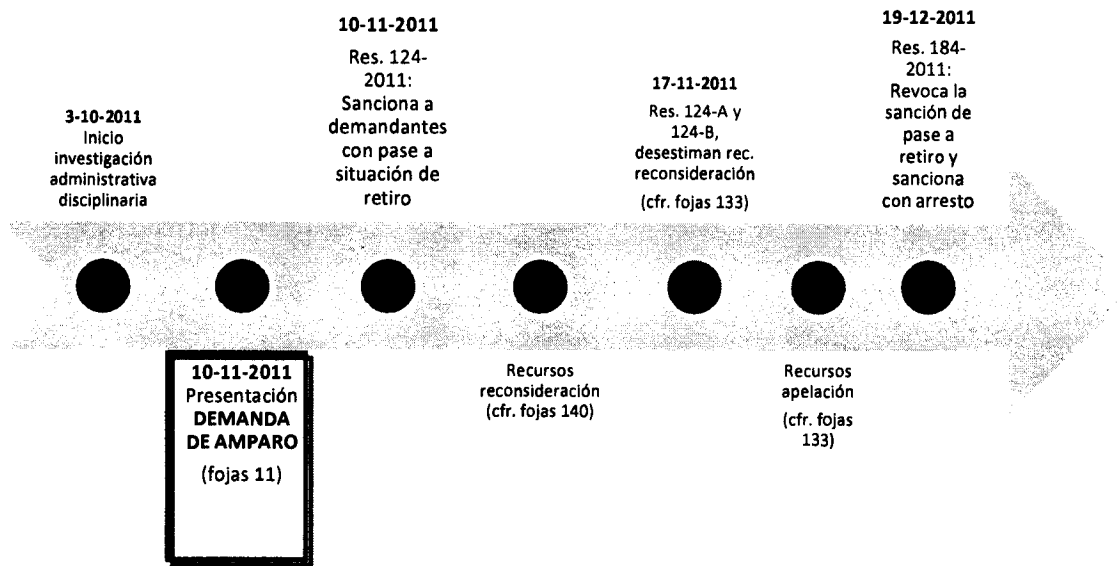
3-10-2011
Inicio investigación administrativa disciplinaria

10-11-2011
Res. 124-2011: Sanciona a demandantes con pase a situación de retiro

17-11-2011
Res. 124-A y 124-B, desestiman rec. reconsideración
(cfr. fojas 133)

19-12-2011
Res. 184-2011: Revoca la sanción de pase a retiro y sanciona con arresto

10-11-2011
Presentación
DEMANDA DE AMPARO
(fojas 11)

Recursos reconsideración (cfr. fojas 140)

Recursos apelación
(cfr. fojas 133)